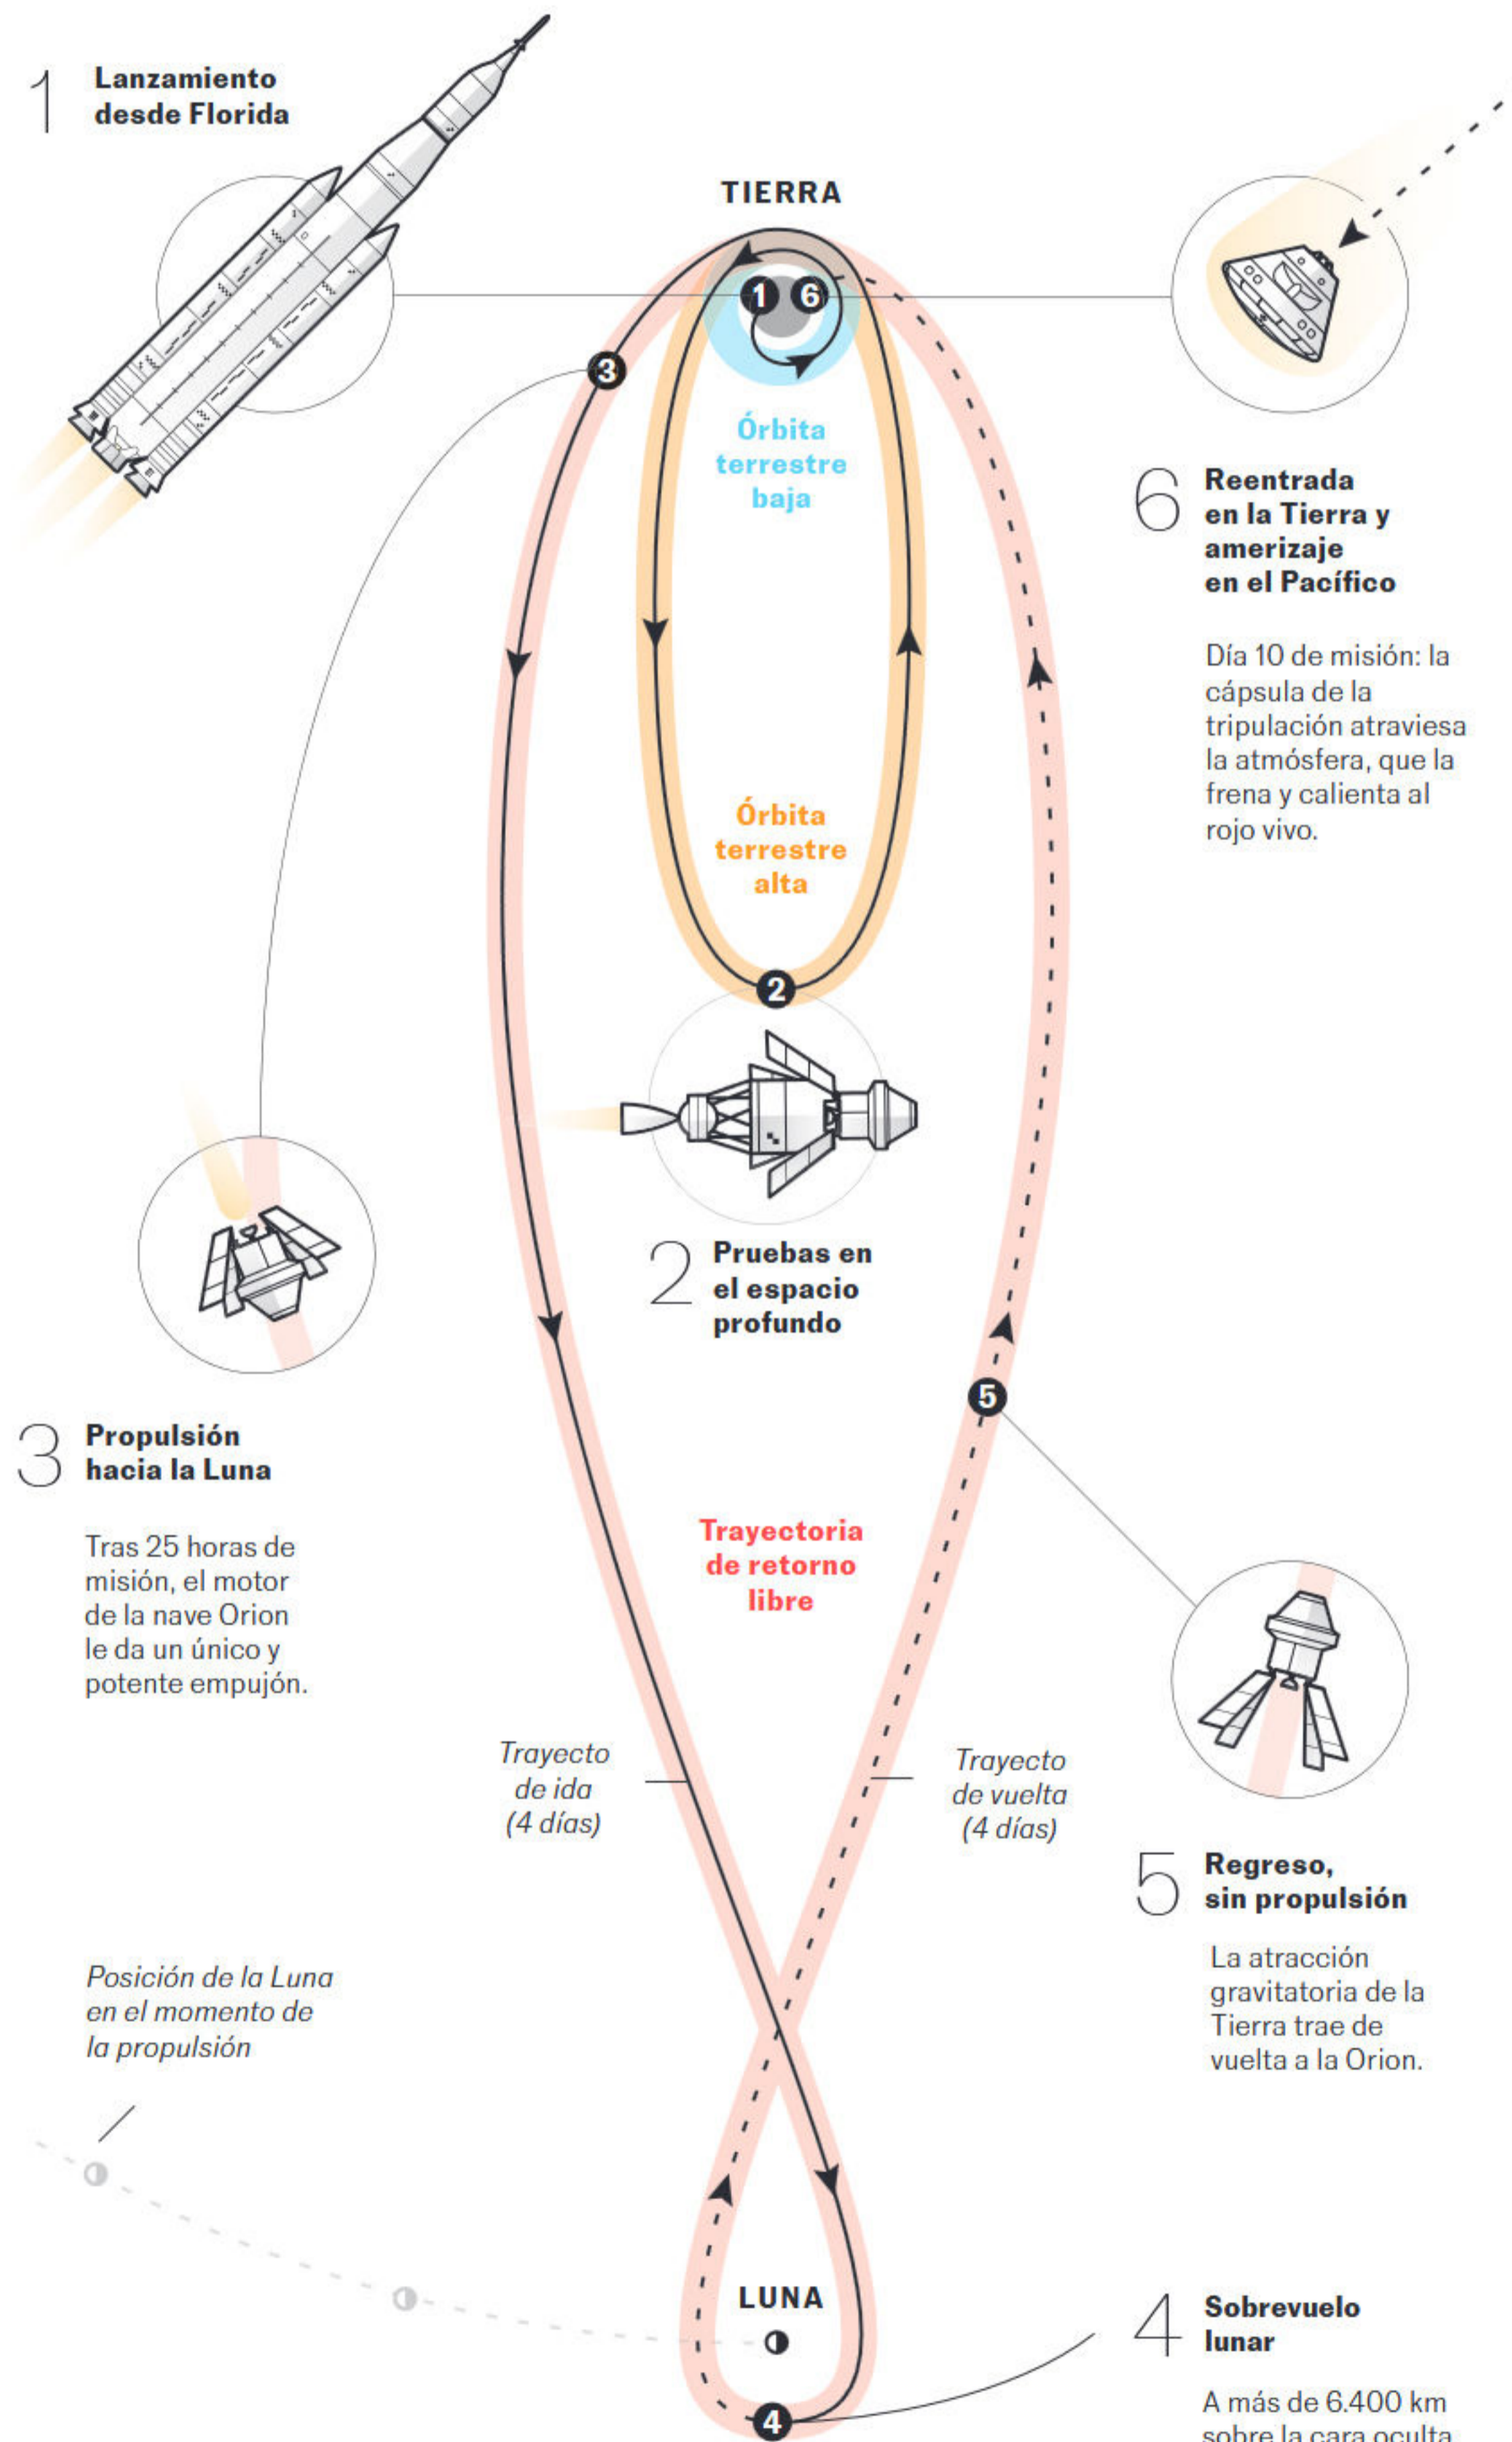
1 Lanzamiento desde Florida

TIERRA

1 6

3

Órbita terrestre baja

6 Reentrada en la Tierra y amerizaje en el Pacífico

Día 10 de misión: la cápsula de la tripulación atraviesa la atmósfera, que la frena y calienta al rojo vivo.

Órbita terrestre alta

2

2 Pruebas en el espacio profundo

5

3 Propulsión hacia la Luna

Tras 25 horas de misión, el motor de la nave Orion le da un único y potente empujón.

Trayectoria de retorno libre

Trayecto de ida (4 días)

Trayecto de vuelta (4 días)

5 Regreso, sin propulsión

La atracción gravitatoria de la Tierra trae de vuelta a la Orion.

Posición de la Luna en el momento de la propulsión

LUNA

4

4 Sobrevuelo lunar

A más de 6.400 km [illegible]